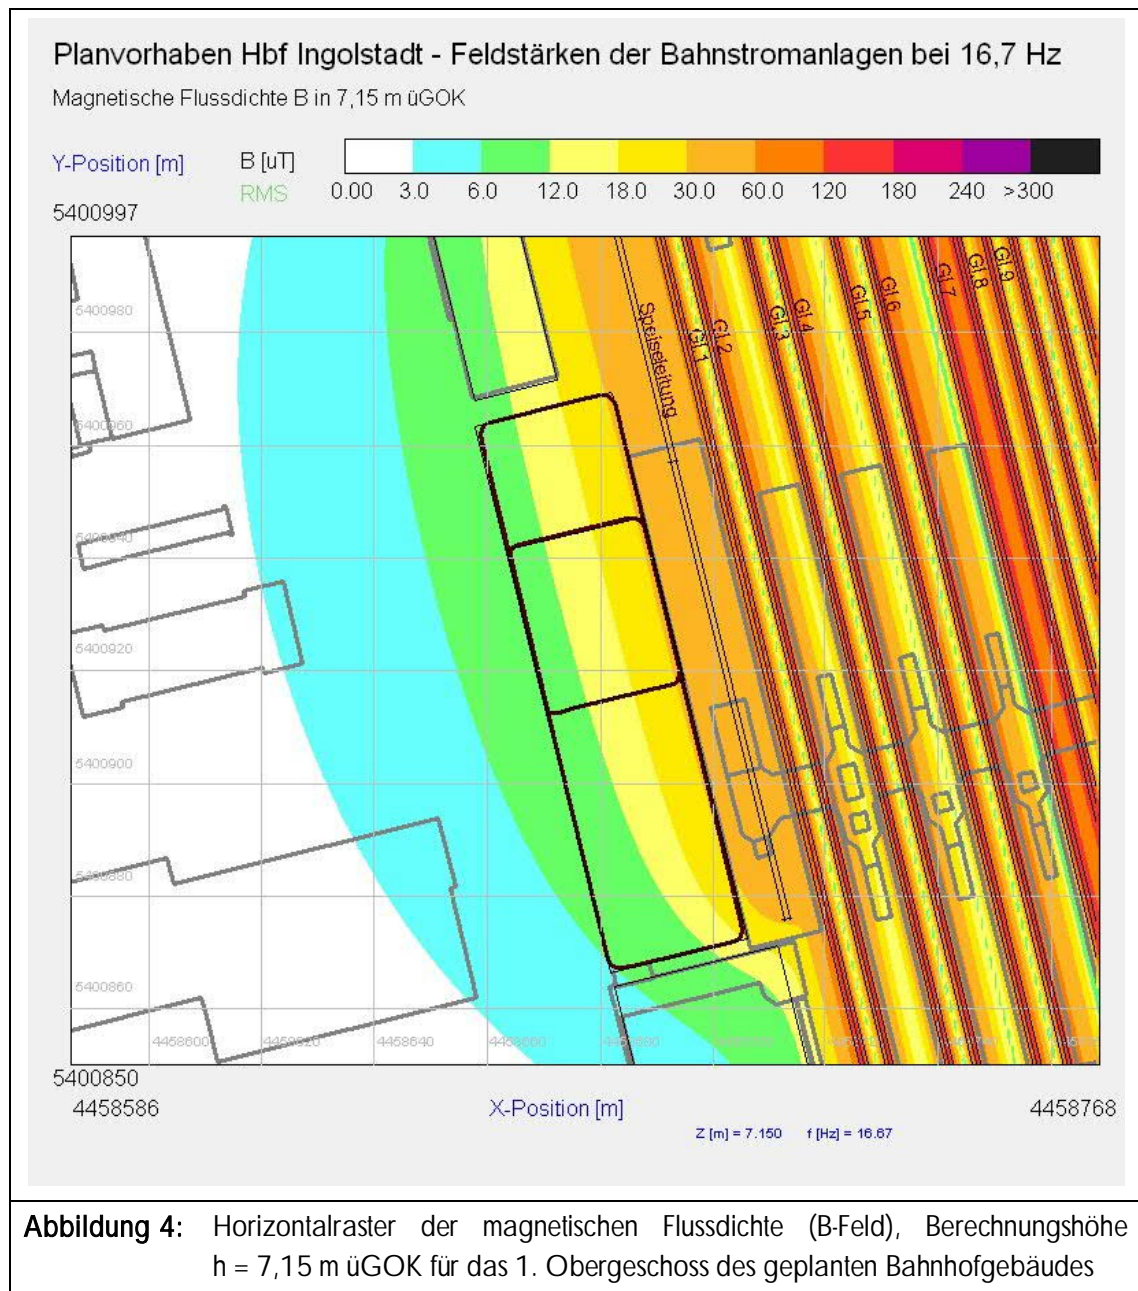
Planvorhaben Hbf Ingolstadt - Feldstärken der Bahnstromanlagen bei 16,7 Hz

Magnetische Flussdichte B in 7,15 m üGOK

Y-Position [m]
B [uT]
RMS
0.00 3.0 6.0 12.0 18.0 30.0 60.0 120 180 240 >300

5400997

5400980
5400960
5400940
5400920
5400900
5400880
5400860

Speiseleitung
Gl.1
Gl.2
Gl.3
Gl.4
Gl.5
Gl.6
Gl.7
Gl.8
Gl.9

4458600 4458620 4458640 4458660 4458680 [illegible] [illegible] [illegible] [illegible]

5400850
4458586
X-Position [m]
4458768

Z [m] = 7.150   f [Hz] = 16.67

Abbildung 4: Horizontalraster der magnetischen Flussdichte (B-Feld), Berechnungshöhe h = 7,15 m üGOK für das 1. Obergeschoss des geplanten Bahnhofgebäudes